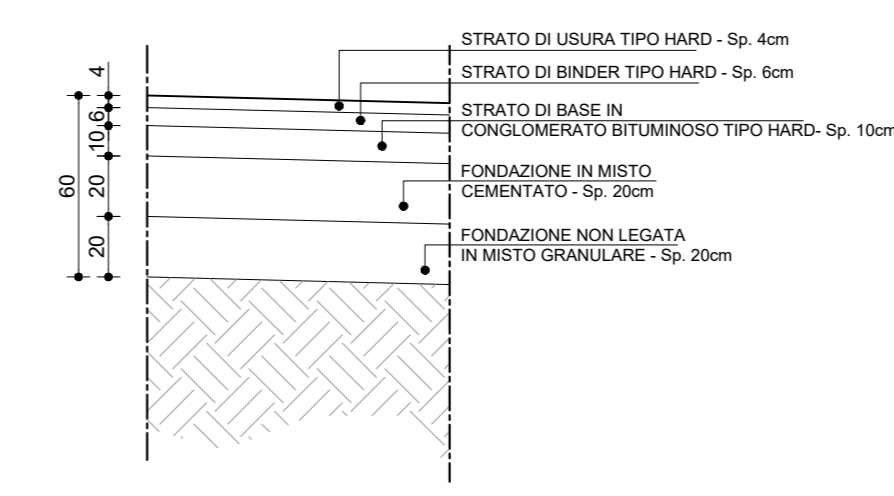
STRATO DI USURA TIPO HARD - Sp. 4cm

STRATO DI BINDER TIPO HARD - Sp. 6cm

STRATO DI BASE IN CONGLOMERATO BITUMINOSO TIPO HARD- Sp. 10cm

FONDAZIONE IN MISTO CEMENTATO - Sp. 20cm

FONDAZIONE NON LEGATA IN MISTO GRANULARE - Sp. 20cm

4
6
10
20
20
60